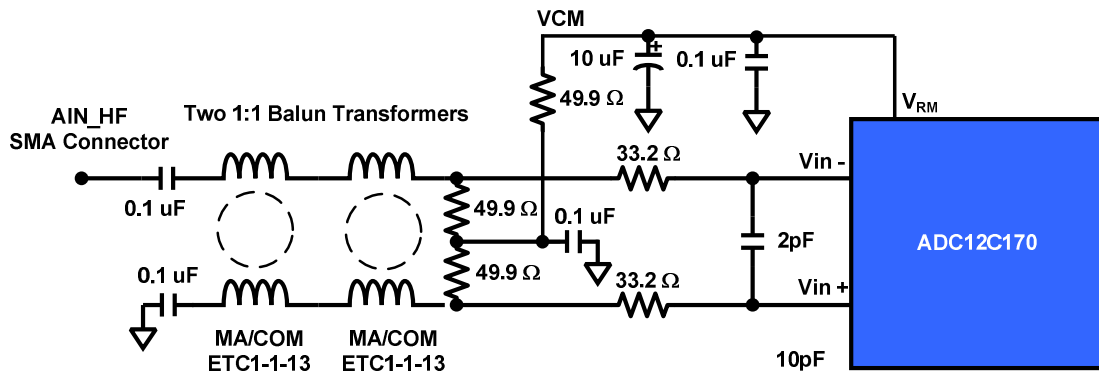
VCM

10 uF

0.1 uF

$V_{RM}$

49.9 Ω

AIN_HF
SMA Connector

Two 1:1 Balun Transformers

33.2 Ω

Vin -

0.1 uF

49.9 Ω

0.1 uF

2pF

ADC12C170

0.1 uF

49.9 Ω

33.2 Ω

Vin +

MA/COM
ETC1-1-13

MA/COM
ETC1-1-13

10pF